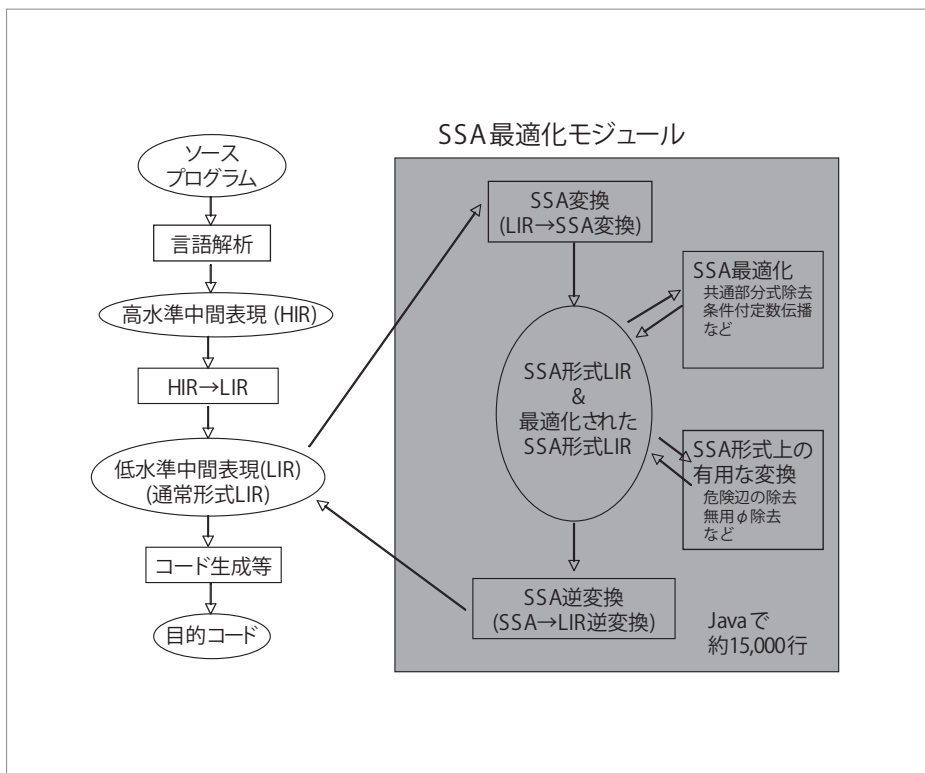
SSA最適化モジュール

ソース
プログラム

言語解析

高水準中間表現 (HIR)

HIR→LIR

低水準中間表現(LIR)
(通常形式LIR)

コード生成等

目的コード

SSA変換
(LIR→SSA変換)

SSA最適化
共通部分式除去
条件付定数伝播
など

SSA形式LIR
&
最適化された
SSA形式LIR

SSA形式上の
有用な変換
危険辺の除去
無用φ除去
など

SSA逆変換
(SSA→LIR逆変換)

Javaで
約15,000行